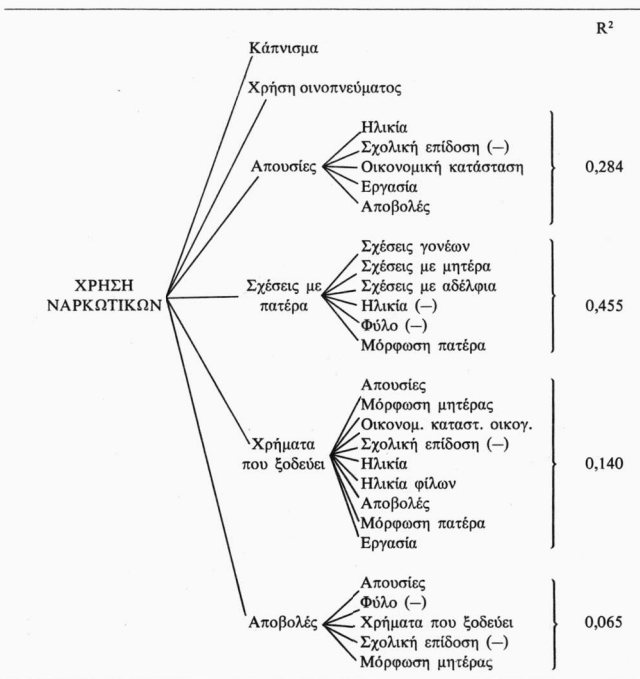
$R^2$

ΧΡΗΣΗ ΝΑΡΚΩΤΙΚΩΝ

Κάπνισμα

Χρήση οινοπνεύματος

Απουσίες

Ηλικία
Σχολική επίδοση (–)
Οικονομική κατάσταση
Εργασία
Αποβολές

0,284

Σχέσεις με πατέρα

Σχέσεις γονέων
Σχέσεις με μητέρα
Σχέσεις με αδέλφια
Ηλικία (–)
Φύλο (–)
Μόρφωση πατέρα

0,455

Χρήματα που ξοδεύει

Απουσίες
Μόρφωση μητέρας
Οικονομ. καταστ. οικογ.
Σχολική επίδοση (–)
Ηλικία
Ηλικία φίλων
Αποβολές
Μόρφωση πατέρα
Εργασία

0,140

Αποβολές

Απουσίες
Φύλο (–)
Χρήματα που ξοδεύει
Σχολική επίδοση (–)
Μόρφωση μητέρας

0,065